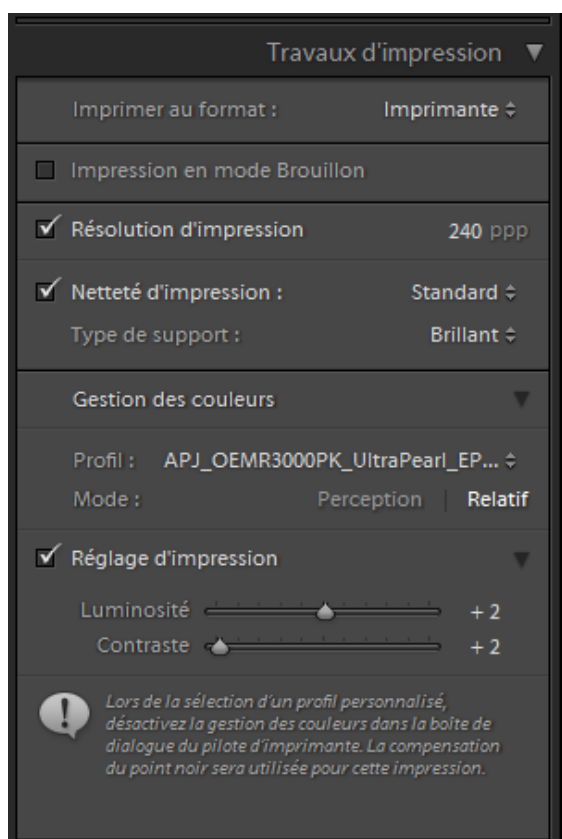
Travaux d'impression ▼

Imprimer au format : Imprimante ≑

Impression en mode Brouillon

Résolution d'impression 240 ppp

Netteté d'impression : Standard ≑

Type de support : Brillant ≑

Gestion des couleurs

Profil : APJ_OEMR3000PK_UltraPearl_EP... ≑

Mode : Perception | Relatif

Réglage d'impression

Luminosité + 2

Contraste + 2

Lors de la sélection d'un profil personnalisé, désactivez la gestion des couleurs dans la boîte de dialogue du pilote d'imprimante. La compensation du point noir sera utilisée pour cette impression.